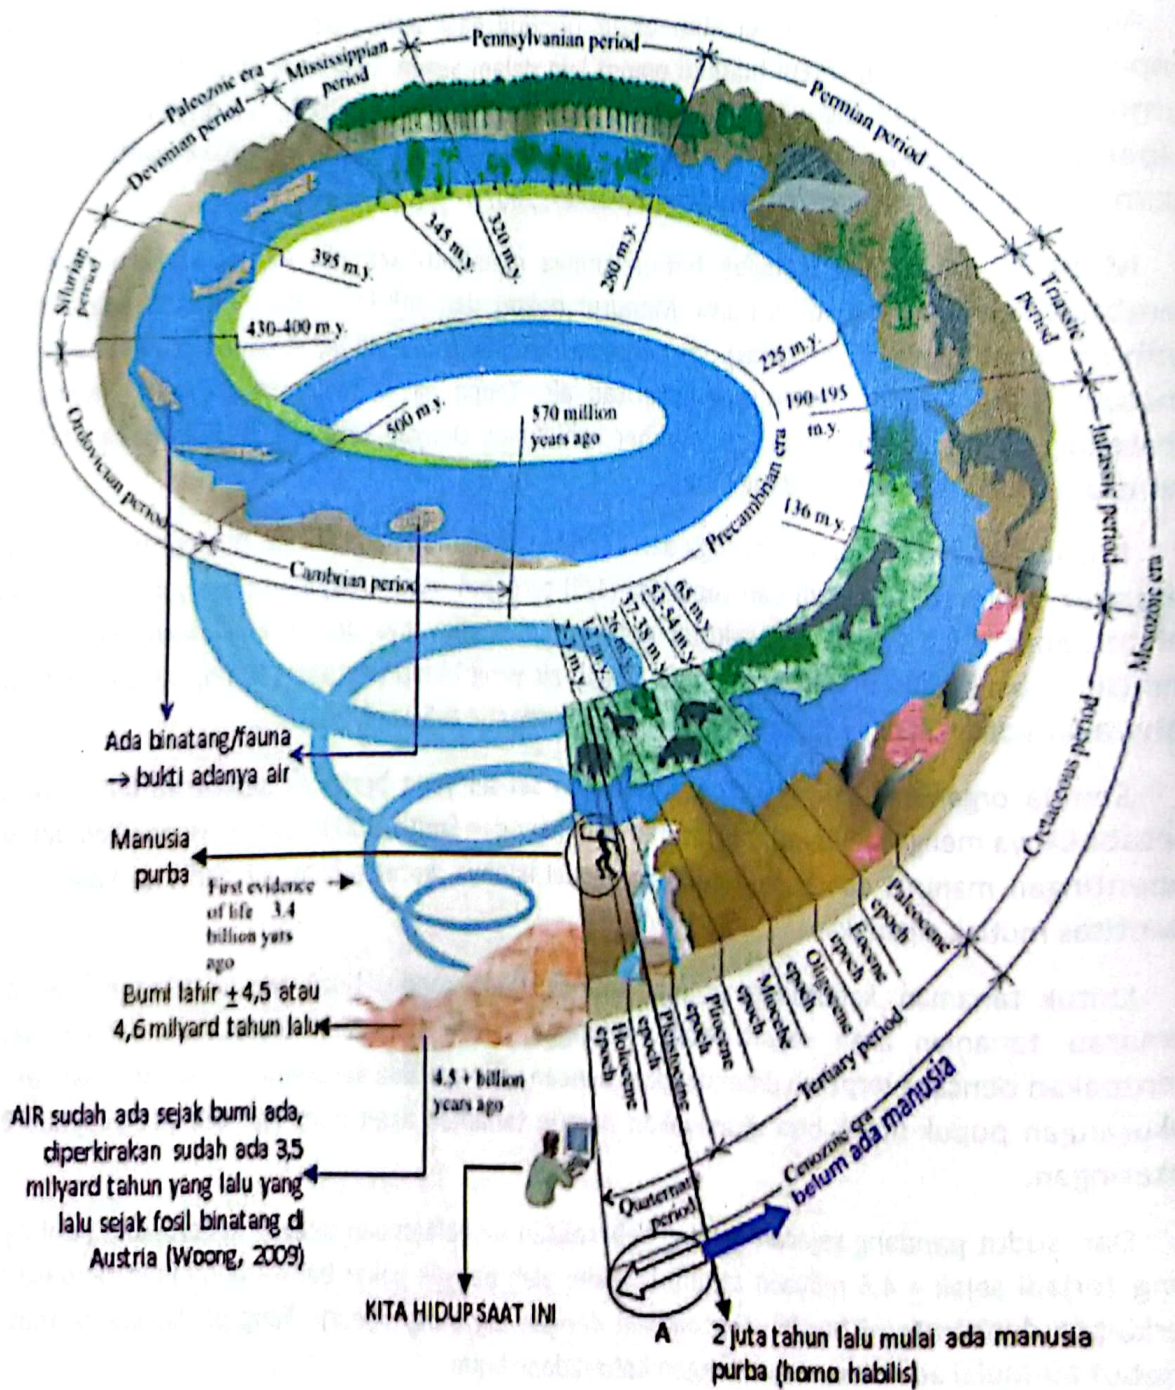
Paleozoic era
Mississippian period
Pennsylvanian period
Permian period
Devonian period
Silurian period
Ordovician period
Cambrian period
Precambrian era
Triassic period
Jurassic period
Mesozoic era
Cretaceous period
Cenozoic era
Tertiary period
Quaternary period
Paleocene epoch
Eocene epoch
Oligocene epoch
Miocene epoch
Pliocene epoch
Pleistocene epoch
Holocene epoch

345 m.y.
320 m.y.
280 m.y.
395 m.y.
430-400 m.y.
500 m.y.
570 million years ago
225 m.y.
190-195 m.y.
136 m.y.
65 m.y.
53-54 m.y.
37-38 m.y.
26 m.y.
12 m.y.
2.5 m.y.

First evidence of life 3.4 billion yats ago
4.5 + billion years ago

Ada binatang/fauna → bukti adanya air
Manusia purba
Bumi lahir ±4,5 atau 4,6 milyard tahun lalu
AIR sudah ada sejak bumi ada, diperkirakan sudah ada 3,5 milyard tahun yang lalu yang lalu sejak fosil binatang di Austria (Woong, 2009)
KITA HIDUP SAAT INI
A
belum ada manusia
2 juta tahun lalu mulai ada manusia purba (homo habilis)